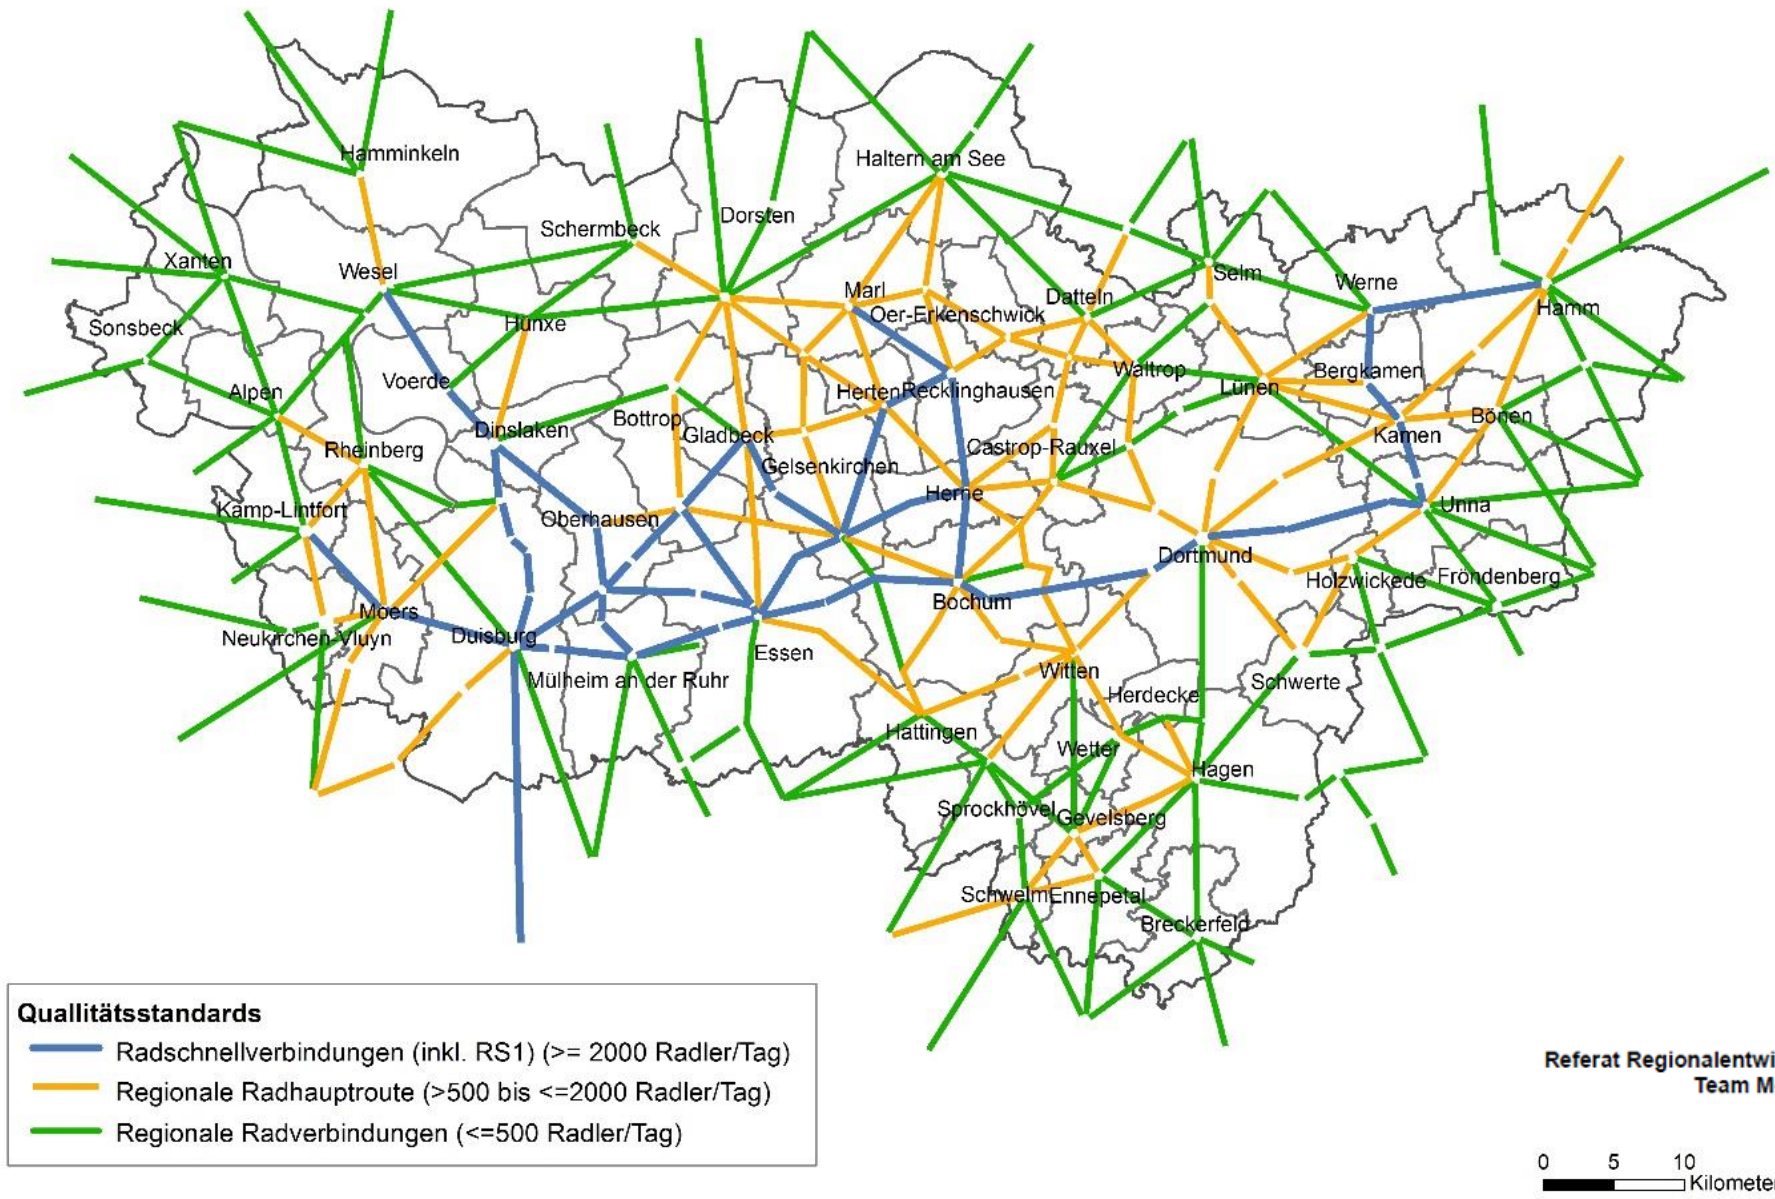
Hamminkeln
Haltern am See
Schermbeck
Dorsten
Xanten
Wesel
Selm
Werne
Hamm
Marl
Datteln
Sonsbeck
Hünxe
Oer-Erkenschwick
Voerde
Waltrop
Bergkamen
Alpen
Herten
Recklinghausen
Lünen
Bönen
Dinslaken
Bottrop
Gladbeck
Kamen
Rheinberg
Castrop-Rauxel
Gelsenkirchen
Herne
Kamp-Lintfort
Oberhausen
Unna
Dortmund
Holzwickede
Fröndenberg
Moers
Bochum
Neukirchen-Vluyn
Duisburg
Essen
Mülheim an der Ruhr
Witten
Schwerte
Herdecke
Hattingen
Wetter
Hagen
Sprockhövel
Gevelsberg
Schwelm
Ennepetal
Breckerfeld

Quallitätsstandards
Radschnellverbindungen (inkl. RS1) (>= 2000 Radler/Tag)
Regionale Radhauptroute (>500 bis <=2000 Radler/Tag)
Regionale Radverbindungen (<=500 Radler/Tag)

Referat Regionalentwi
Team M

0 5 10
Kilometer